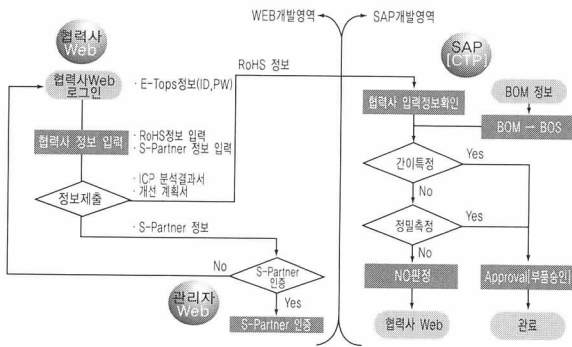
WEB개발영역

SAP개발영역

협력사 Web

SAP [CTP]

협력사Web 로그인

· E-Tops정보(ID,PW)

RoHS 정보

협력사 입력정보확인

BOM 정보

BOM → BOS

협력사 정보 입력

· RoHS정보 입력
· S-Partner 정보 입력

간이측정

Yes

No

· ICP 분석결과서
· 개선 계획서

정보제출

정밀측정

Yes

· S-Partner 정보

No

No

S-Partner 인증

NG판정

Approval(부품승인)

Yes

관리자 Web

S-Partner 인증

협력사 Web

완료